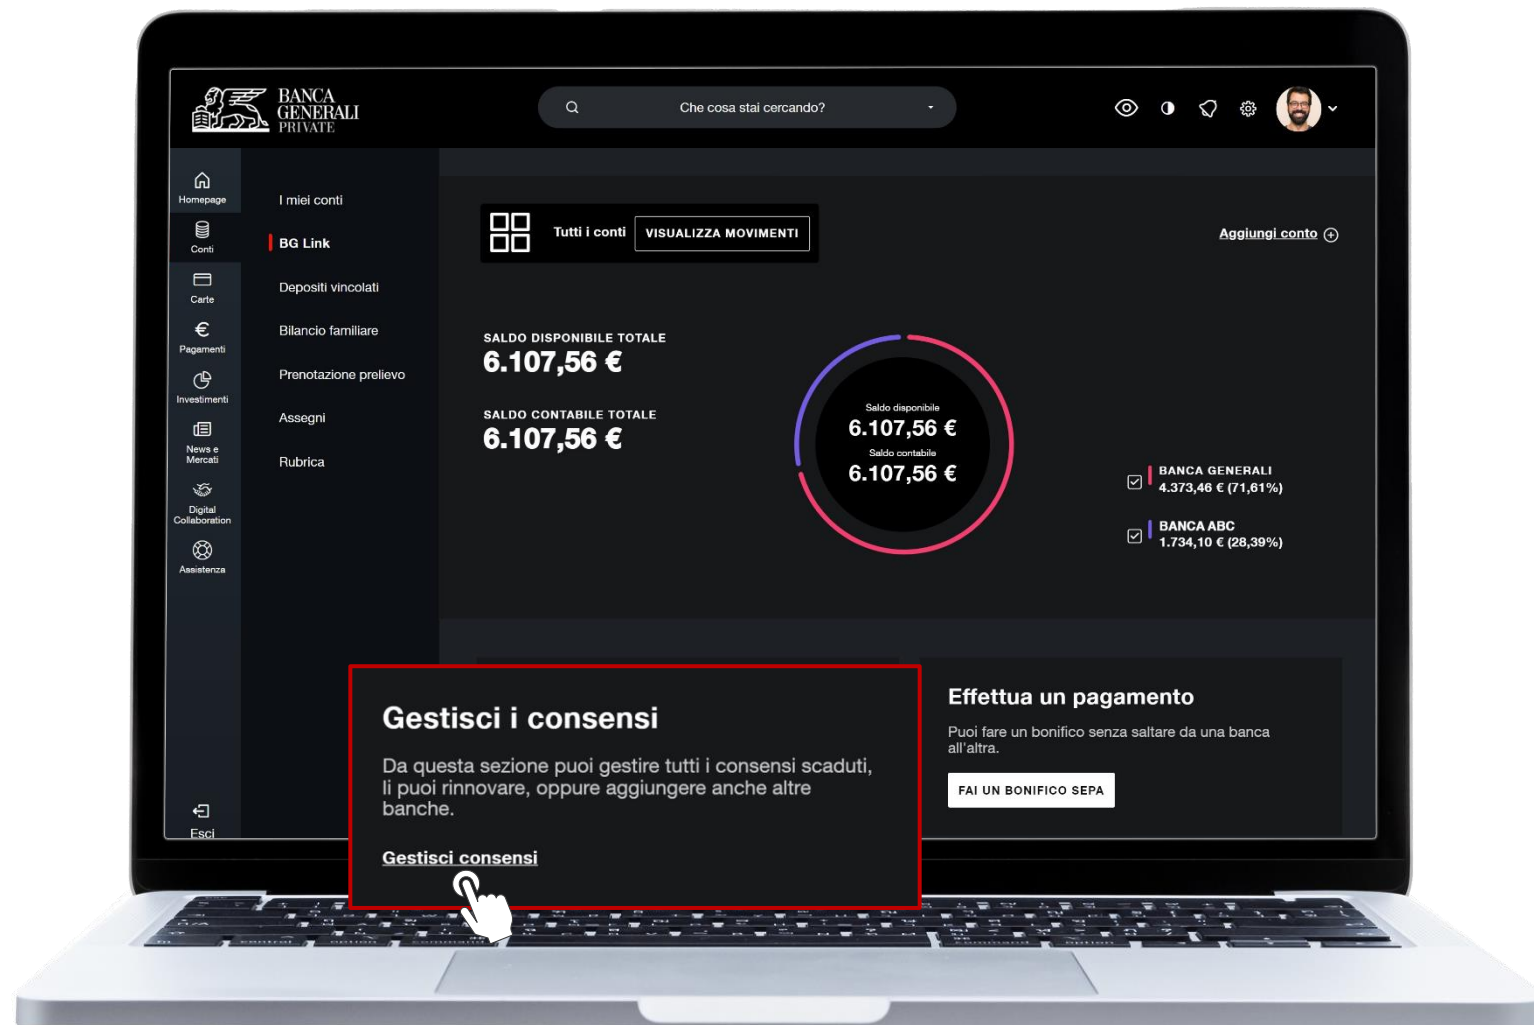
BANCA GENERALI PRIVATE

Che cosa stai cercando?

Homepage
Conti
Carte
€
Pagamenti
Investimenti
News e Mercati
Digital Collaboration
Assistenza
Esci

I miei conti
BG Link
Depositi vincolati
Bilancio familiare
Prenotazione prelievo
Assegni
Rubrica

Tutti i conti
VISUALIZZA MOVIMENTI
Aggiungi conto

SALDO DISPONIBILE TOTALE
6.107,56 €
SALDO CONTABILE TOTALE
6.107,56 €

Saldo disponibile
6.107,56 €
Saldo contabile
6.107,56 €

BANCA GENERALI
4.373,46 € (71,61%)
BANCA ABC
1.734,10 € (28,39%)

Gestisci i consensi
Da questa sezione puoi gestire tutti i consensi scaduti, li puoi rinnovare, oppure aggiungere anche altre banche.
Gestisci consensi

Effettua un pagamento
Puoi fare un bonifico senza saltare da una banca all'altra.
FAI UN BONIFICO SEPA